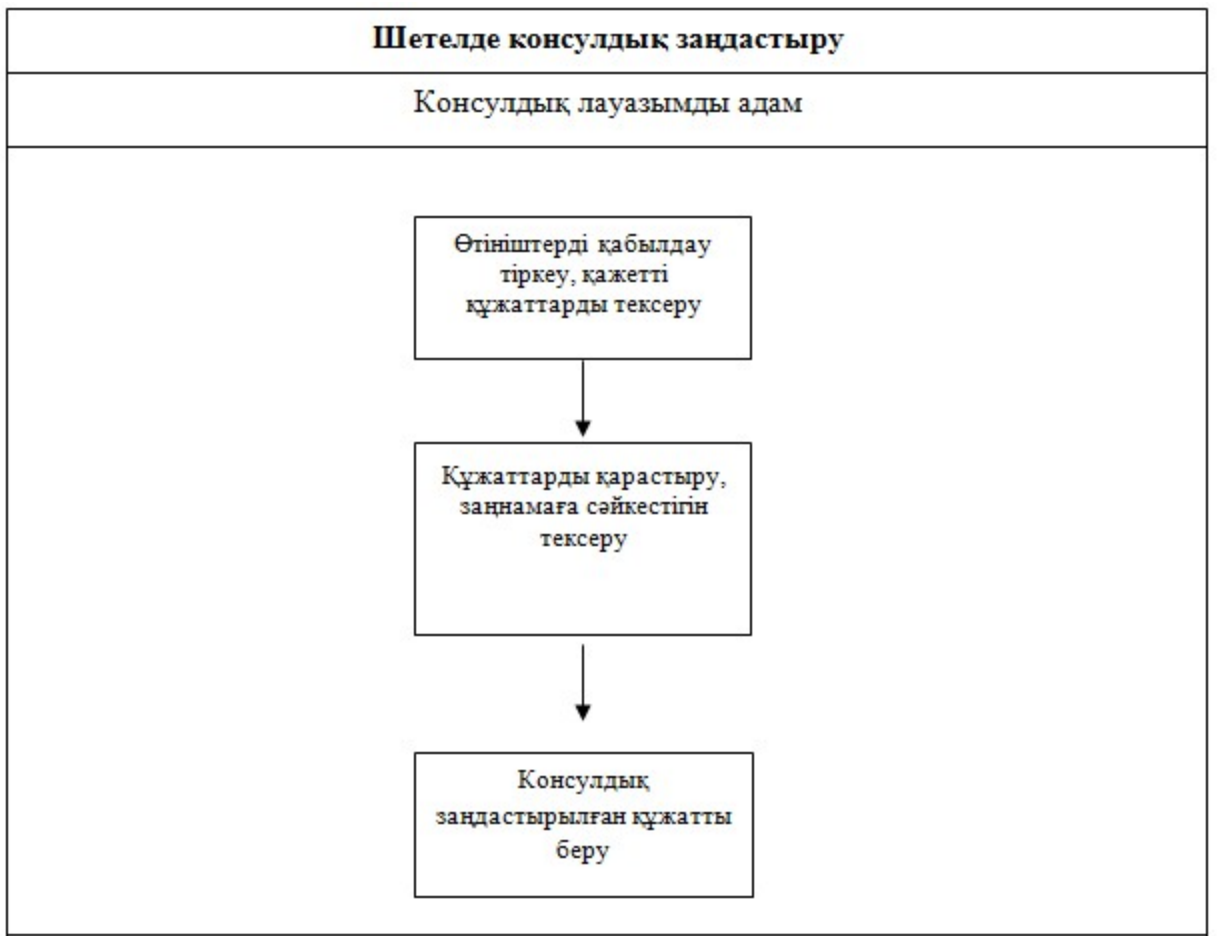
Шетелде консулдық заңдастыру

Консулдық лауазымды адам

Өтініштерді қабылдау тіркеу, қажетті құжаттарды тексеру

Құжаттарды қарастыру, заңнамаға сәйкестігін тексеру

Консулдық заңдастырылған құжатты беру